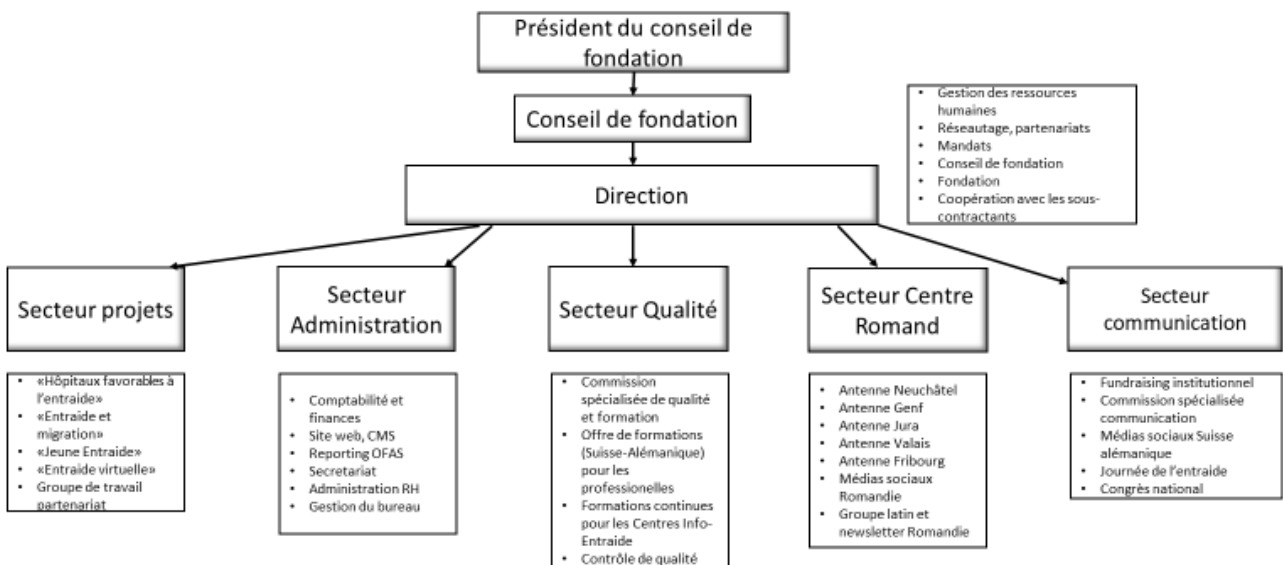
Président du conseil de fondation

Conseil de fondation

- Gestion des ressources humaines
- Réseautage, partenariats
- Mandats
- Conseil de fondation
- Fondation
- Coopération avec les sous-contractants

Direction

Secteur projets

- «Hôpitaux favorables à l'entraide»
- «Entraide et migration»
- «Jeune Entraide»
- «Entraide virtuelle»
- Groupe de travail partenariat

Secteur Administration

- Comptabilité et finances
- Site web, CMS
- Reporting OFAS
- Secretariat
- Administration RH
- Gestion du bureau

Secteur Qualité

- Commission spécialisée de qualité et formation
- Offre de formations (Suisse-Alémanique) pour les professionelles
- Formations continues pour les Centres Info-Entraide
- Contrôle de qualité

Secteur Centre Romand

- Antenne Neuchâtel
- Antenne Genf
- Antenne Jura
- Antenne Valais
- Antenne Fribourg
- Médias sociaux Romandie
- Groupe latin et newsletter Romandie

Secteur communication

- Fundraising institutionnel
- Commission spécialisée communication
- Médias sociaux Suisse alémanique
- Journée de l'entraide
- Congrès national